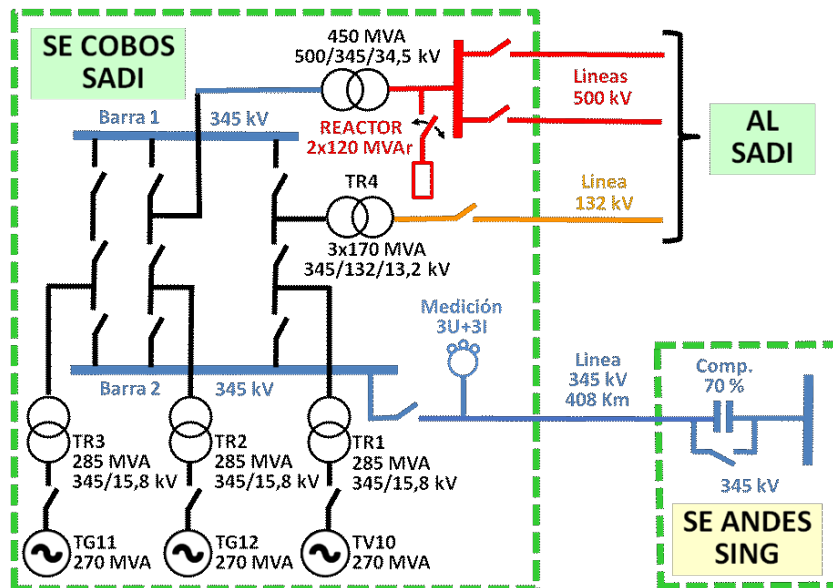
SE COBOS SADI

450 MVA
500/345/34,5 kV

Lineas
500 kV

AL
SADI

Barra 1
345 kV

REACTOR
2x120 MVAr

TR4

Linea
132 kV

3x170 MVA
345/132/13,2 kV

Medición
3U+3I

Linea
345 kV
408 Km

Comp.
70 %

Barra 2
345 kV

TR3
285 MVA
345/15,8 kV

TR2
285 MVA
345/15,8 kV

TR1
285 MVA
345/15,8 kV

345 kV

TG11
270 MVA

TG12
270 MVA

TV10
270 MVA

SE ANDES
SING